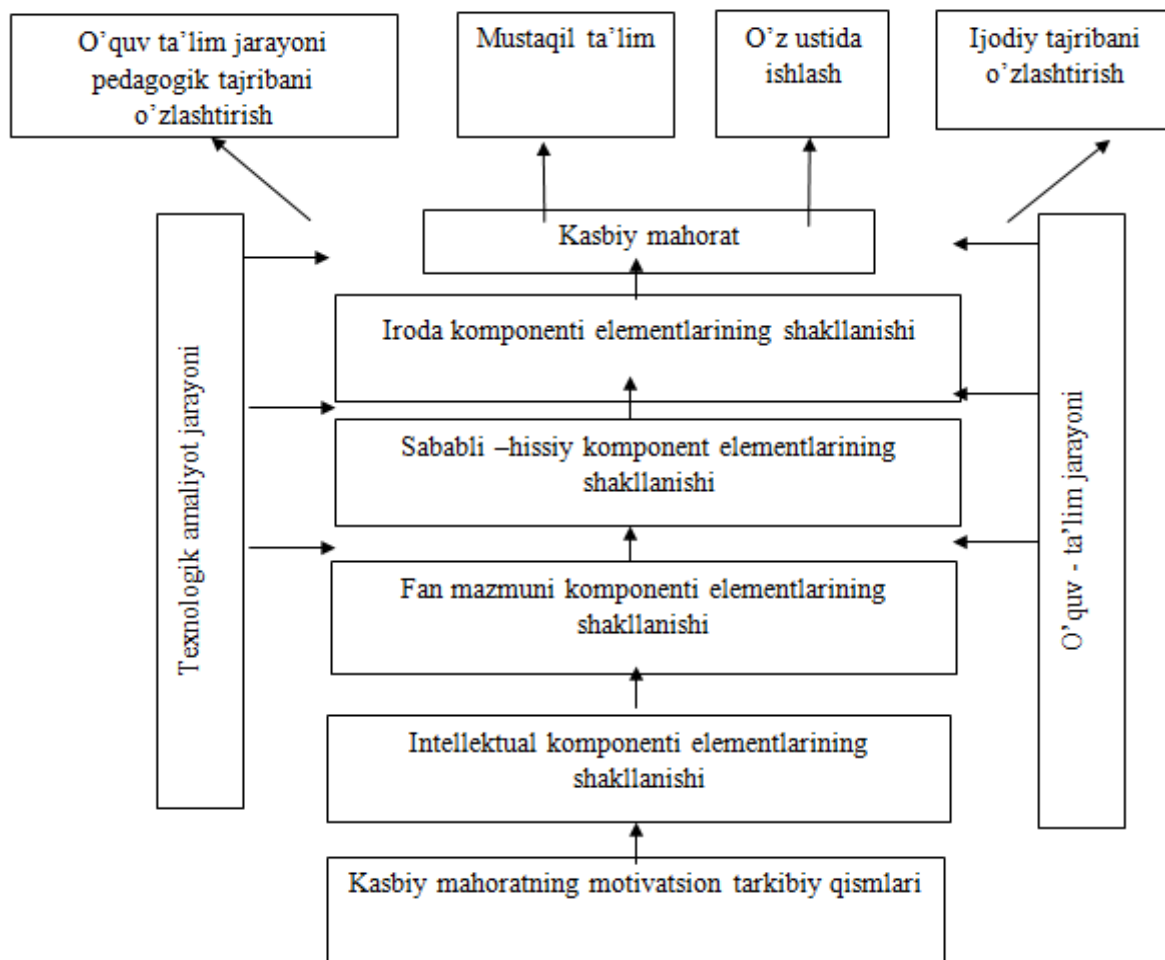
O’quv ta’lim jarayoni pedagogik tajribani o’zlashtirish

Mustaqil ta’lim

O’z ustida ishlash

Ijodiy tajribani o’zlashtirish

Kasbiy mahorat

Texnologik amaliyot jarayoni

Iroda komponenti elementlarining shakllanishi

O’quv - ta’lim jarayoni

Sababli –hissiy komponent elementlarining shakllanishi

Fan mazmuni komponenti elementlarining shakllanishi

Intellektual komponenti elementlarining shakllanishi

Kasbiy mahoratning motivatsion tarkibiy qismlari